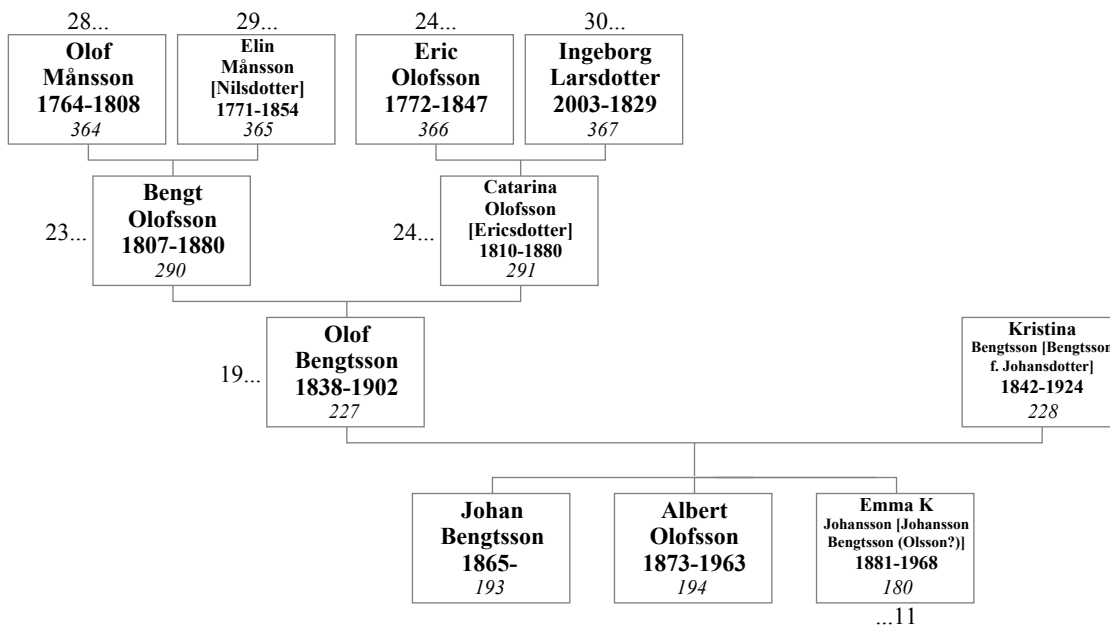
28...
Olof Månsson 1764-1808
364

29...
Elin Månsson [Nilsdotter] 1771-1854
365

24...
Eric Olofsson 1772-1847
366

30...
Ingeborg Larsdotter 2003-1829
367

23...
Bengt Olofsson 1807-1880
290

24...
Catarina Olofsson [Ericsdotter] 1810-1880
291

19...
Olof Bengtsson 1838-1902
227

Kristina Bengtsson [Bengtsson f. Johansdotter] 1842-1924
228

Johan Bengtsson 1865-
193

Albert Olofsson 1873-1963
194

Emma K Johansson [Johansson Bengtsson (Olsson?)] 1881-1968
180
...11